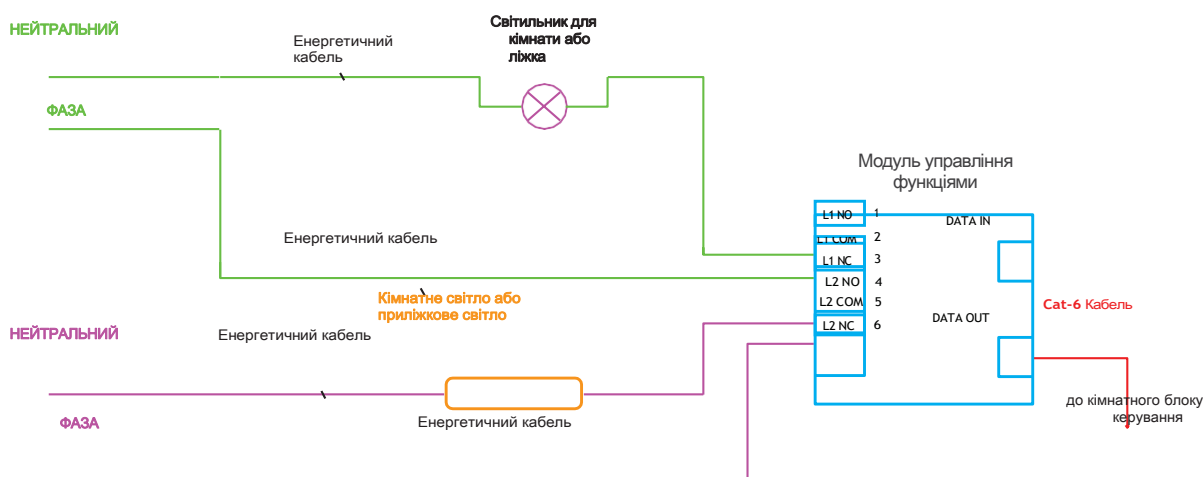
НЕЙТРАЛЬНИЙ

Енергетичний кабель

Світильник для кімнати або ліжка

ФАЗА

Модуль управління функціями

L1 NO 1
L1 COM 2
L1 NC 3
L2 NO 4
L2 COM 5
L2 NC 6

DATA IN

Енергетичний кабель

Кімнатне світло або приліжкове світло

DATA OUT

Cat-6 Кабель

НЕЙТРАЛЬНИЙ

Енергетичний кабель

ФАЗА

Енергетичний кабель

до кімнатного блоку керування